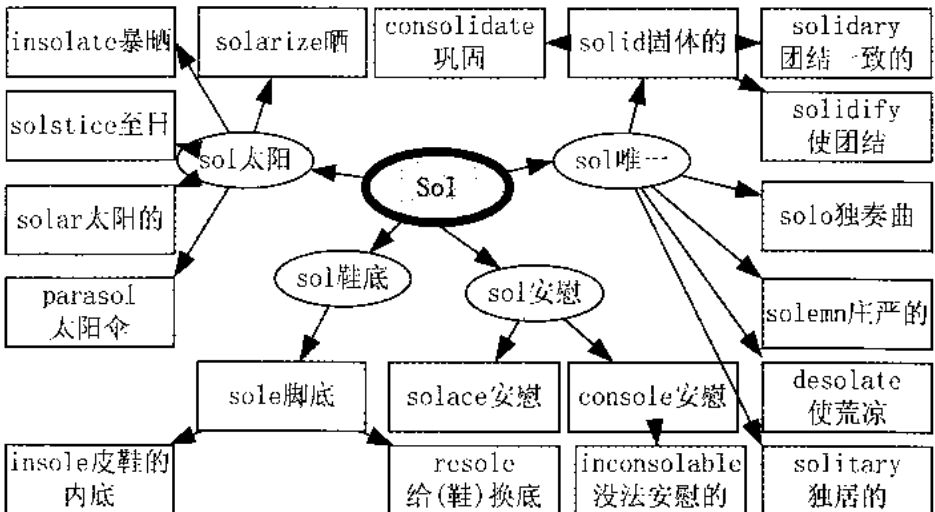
insolate暴晒

solarize晒

consolidate 巩固

solid固体的

solidary 团结一致的

solstice至日

sol太阳

Sol

sol唯一

solidify 使团结

solar太阳的

solo独奏曲

sol鞋底

sol安慰

parasol 太阳伞

solemn庄严的

sole脚底

solace安慰

console安慰

desolate 使荒凉

insole皮鞋的内底

resole 给(鞋)换底

inconsolable 没法安慰的

solitary 独居的